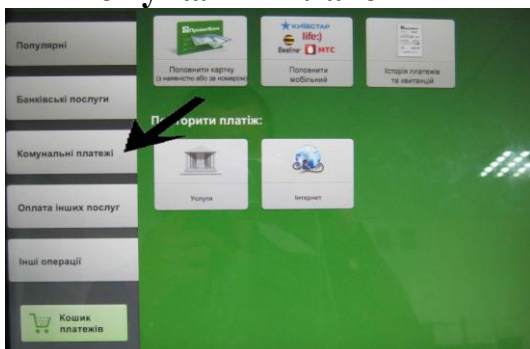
Популярні

Банківські послуги

Комунальні платежі

Оплата інших послуг

Інші операції

Кошик платежів

ПриватБанк

Поповнити картку (з наявністю або за номером)

Київстар
life:)
Beeline
МТС

Поповнити мобільний

Історія платежів та квитанцій

Повторити платіж:

Услуги

Інтернет